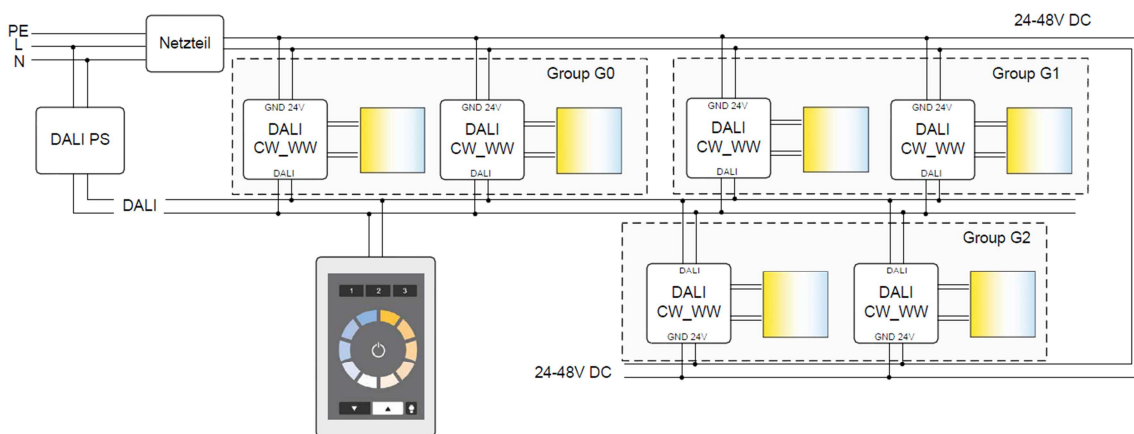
PE
L
N

Netzteil

24-48V DC

DALI PS

Group G0

GND 24V
DALI
CW_WW
DALI

GND 24V
DALI
CW_WW
DALI

Group G1

GND 24V
DALI
CW_WW
DALI

GND 24V
DALI
CW_WW
DALI

DALI

Group G2

DALI
DALI
CW_WW
GND 24V

DALI
DALI
CW_WW
GND 24V

24-48V DC

1 2 3